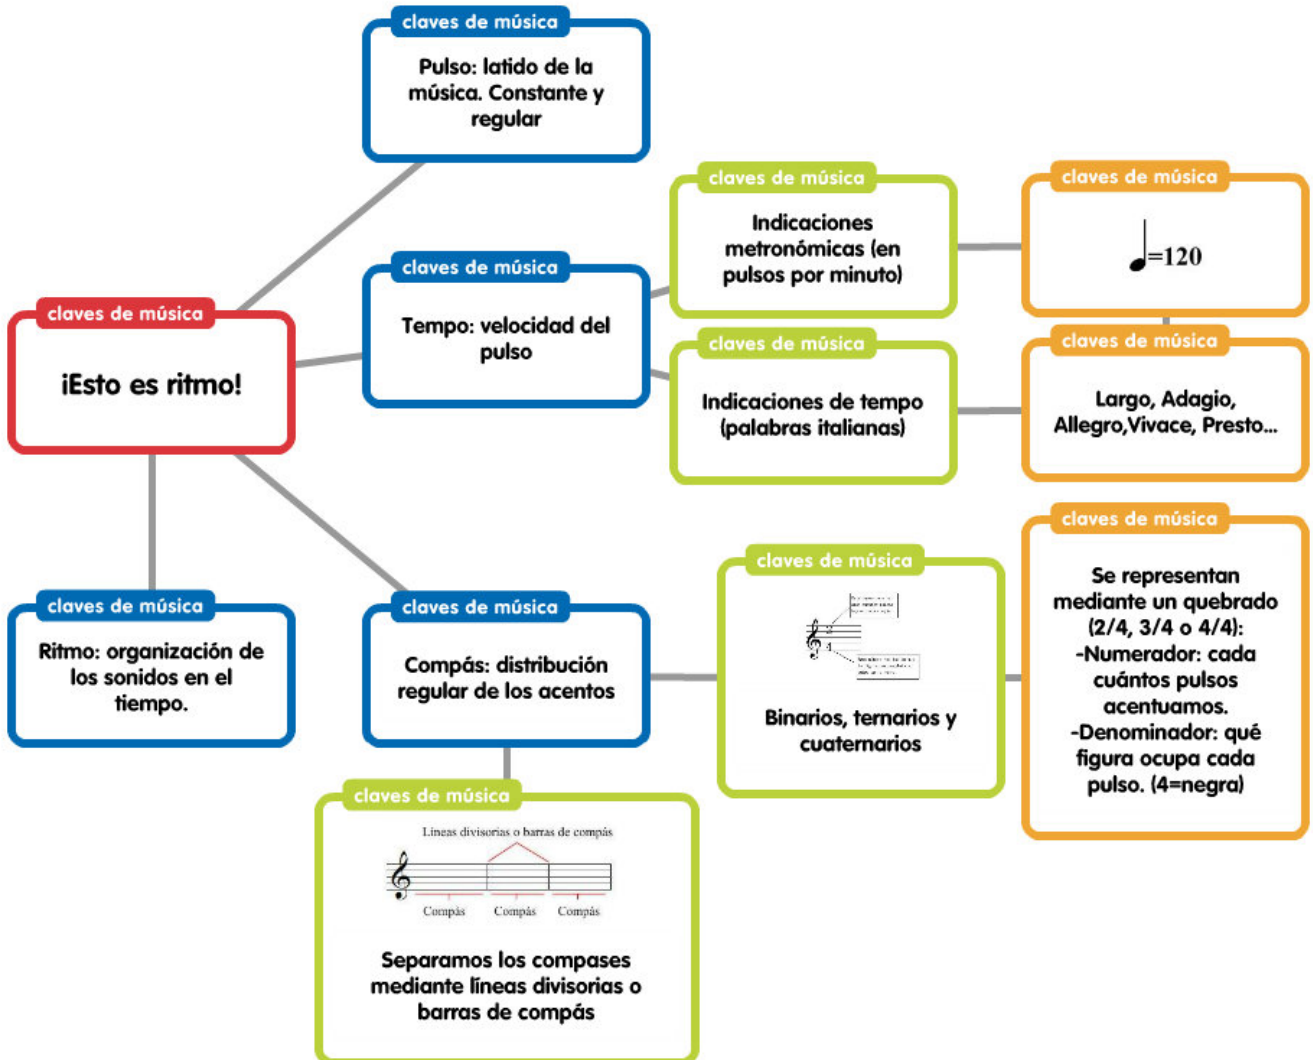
claves de música
Pulso: latido de la música. Constante y regular

claves de música
¡Esto es ritmo!

claves de música
Tempo: velocidad del pulso

claves de música
Indicaciones metronómicas (en pulsos por minuto)

claves de música
♩=120

claves de música
Indicaciones de tempo (palabras italianas)

claves de música
Largo, Adagio, Allegro,Vivace, Presto...

claves de música
Ritmo: organización de los sonidos en el tiempo.

claves de música
Compás: distribución regular de los acentos

claves de música
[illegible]
Binarios, ternarios y cuaternarios

claves de música
Se representan mediante un quebrado (2/4, 3/4 o 4/4):
-Numerador: cada cuántos pulsos acentuamos.
-Denominador: qué figura ocupa cada pulso. (4=negra)

claves de música
Líneas divisorias o barras de compás
Compás Compás Compás
Separamos los compases mediante líneas divisorias o barras de compás